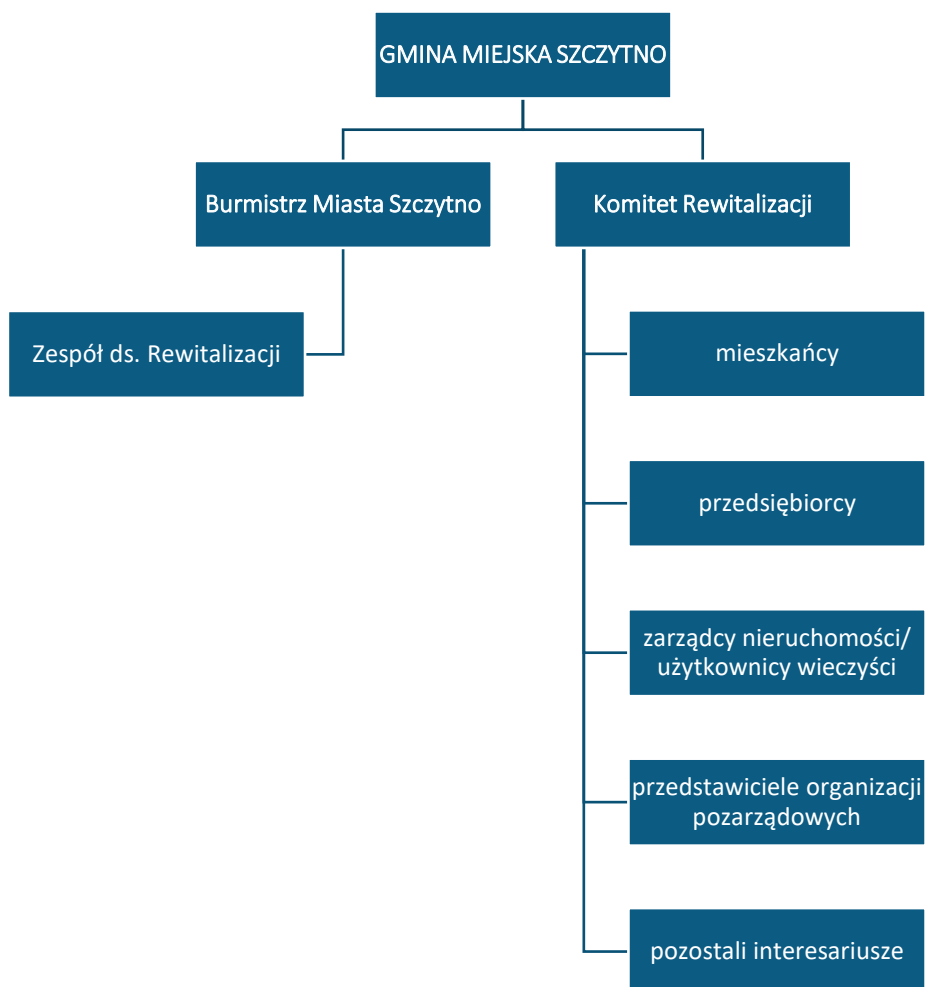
GMINA MIEJSKA SZCZYTNO

Burmistrz Miasta Szczytno

Komitet Rewitalizacji

Zespół ds. Rewitalizacji

mieszkańcy

przedsiębiorcy

zarządcy nieruchomości/ użytkownicy wieczyści

przedstawiciele organizacji pozarządowych

pozostali interesariusze